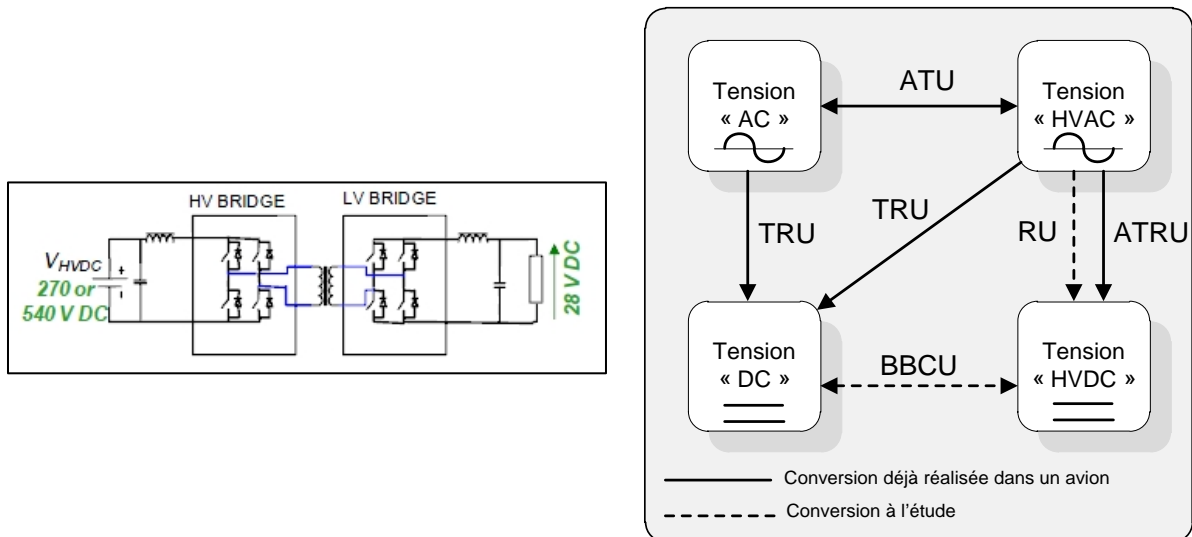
HV BRIDGE
LV BRIDGE
$V_{HVDC}$
+
270 or
540 V DC
28 V DC

Tension « AC »
ATU
Tension « HVAC »
TRU
TRU
RU
ATRU
Tension « DC »
BBCU
Tension « HVDC »

Conversion déjà réalisée dans un avion
Conversion à l'étude